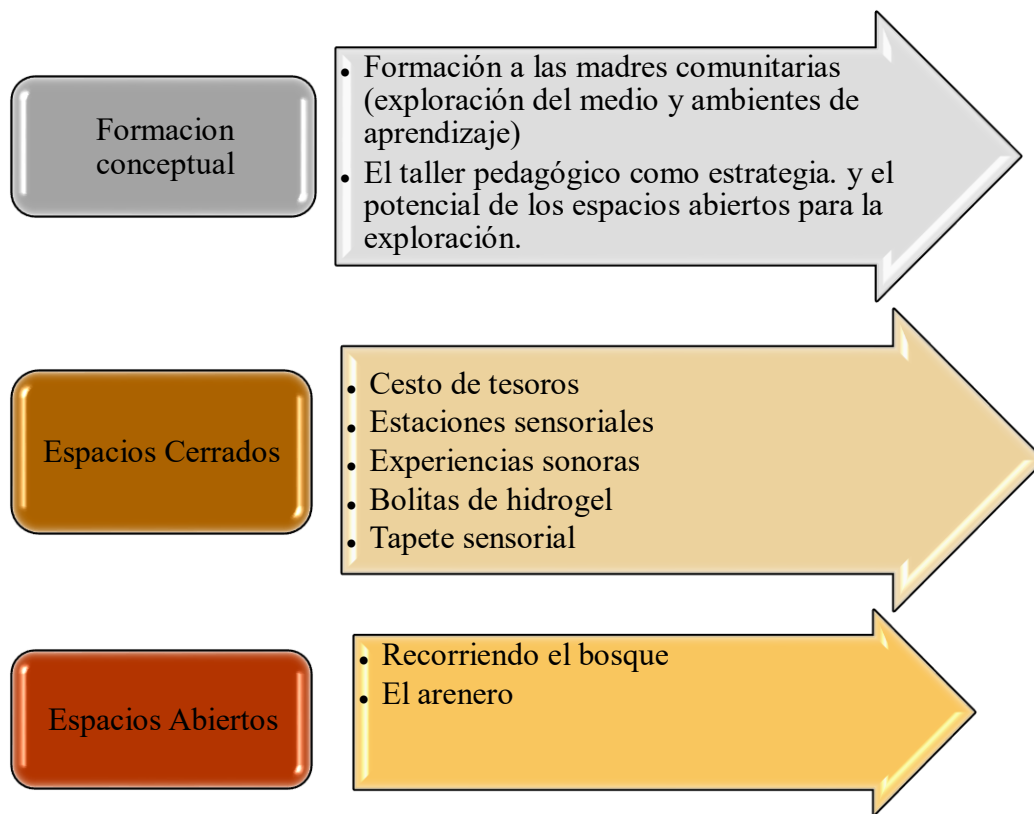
Formacion conceptual

- Formación a las madres comunitarias (exploración del medio y ambientes de aprendizaje)
- El taller pedagógico como estrategia. y el potencial de los espacios abiertos para la exploración.

Espacios Cerrados

- Cesto de tesoros
- Estaciones sensoriales
- Experiencias sonoras
- Bolitas de hidrogel
- Tapete sensorial

Espacios Abiertos

- Recorriendo el bosque
- El arenero